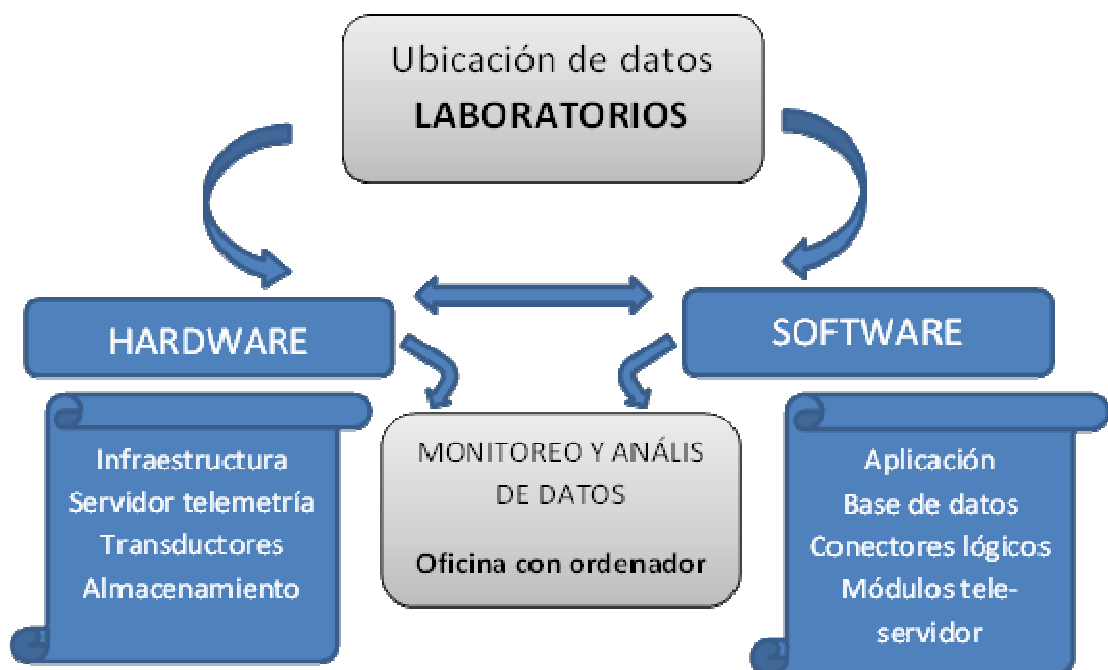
Ubicación de datos
LABORATORIOS

HARDWARE

Infraestructura
Servidor telemetría
Transductores
Almacenamiento

MONITOREO Y ANÁLIS DE DATOS
Oficina con ordenador

SOFTWARE

Aplicación
Base de datos
Conectores lógicos
Módulos tele-servidor